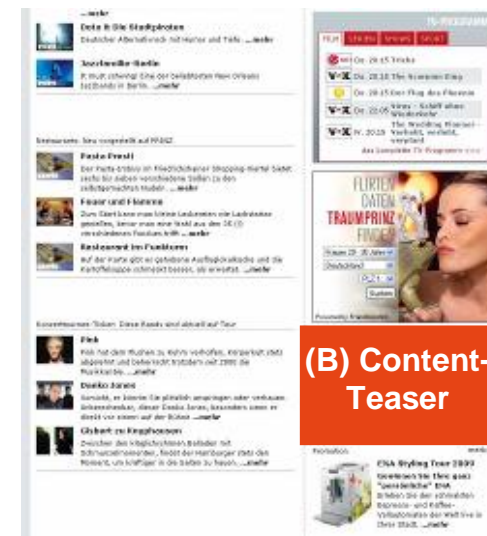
...mehr

Dota & Die Stadtpiraten
Deutscher Alternativrock mit Humor und Tiefe ...mehr

Jazzkantine Berlin
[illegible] ...mehr

Restaurants: Neu vorgestellt auf PRINZ

Pasta Fresh!
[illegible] ...mehr

Feuer und Flamme
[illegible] ...mehr

Restaurant im Funkturm
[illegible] ...mehr

Konzerttouren: Tickets: Diese Bands sind aktuell auf Tour

Pink
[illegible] ...mehr

Danko Jones
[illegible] ...mehr

Gisbert zu Knyphausen
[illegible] ...mehr

TV-PROGRAMM
FILM SERIEN SHOWS SPORT
Do. 20:15 Tricks
Do. 20:15 The Scorpion King
Do. 20:15 Der Flug des Phoenix
Do. 22:05 Virus - Schiff ohne Wiederkehr
Fr. 20:15 The Wedding Planner - Verliebt, verlobt, verplant
Das komplette TV-Programm ...mehr

FLIRTEN
DATEN
TRAUMPRINZ
FINDEN
Suchen

(B) Content-Teaser

Promotion
ENA Styling Tour 2009
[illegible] ENA
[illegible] ...mehr